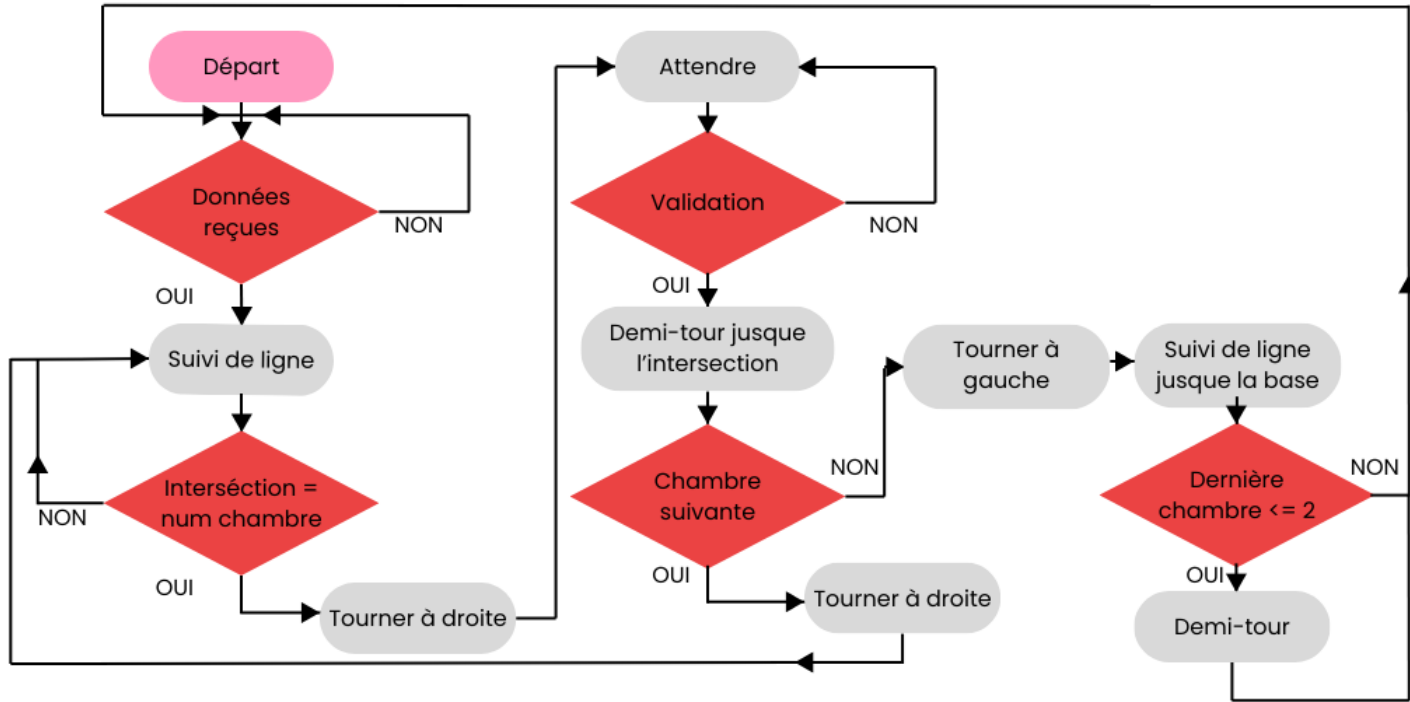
Départ

Données reçues

NON

OUI

Suivi de ligne

Interséction = num chambre

NON

OUI

Tourner à droite

Attendre

Validation

NON

OUI

Demi-tour jusque l'intersection

Chambre suivante

NON

OUI

Tourner à droite

Tourner à gauche

Suivi de ligne jusque la base

Dernière chambre <= 2

NON

OUI

Demi-tour